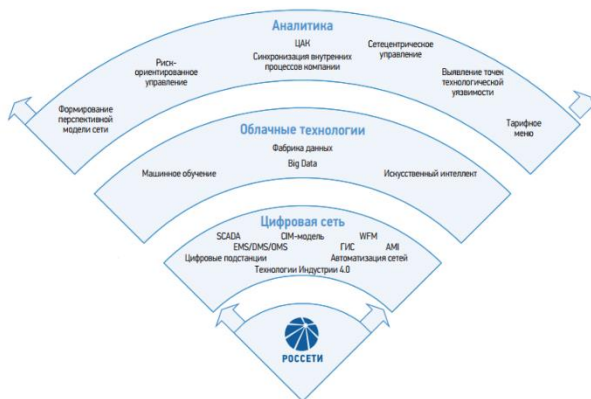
Аналитика

Формирование перспективной модели сети

Риск-ориентированное управление

ЦАК
Синхронизация внутренних процессов компании

Сетецентрическое управление

Выявление точек технологической уязвимости

Тарифное меню

Облачные технологии

Фабрика данных
Big Data

Машинное обучение

Искусственный интеллект

Цифровая сеть

SCADA
CIM-модель
WFM
EMS/DMS/OMS
ГИС
AMI
Цифровые подстанции
Автоматизация сетей
Технологии Индустрии 4.0

РОССЕТИ